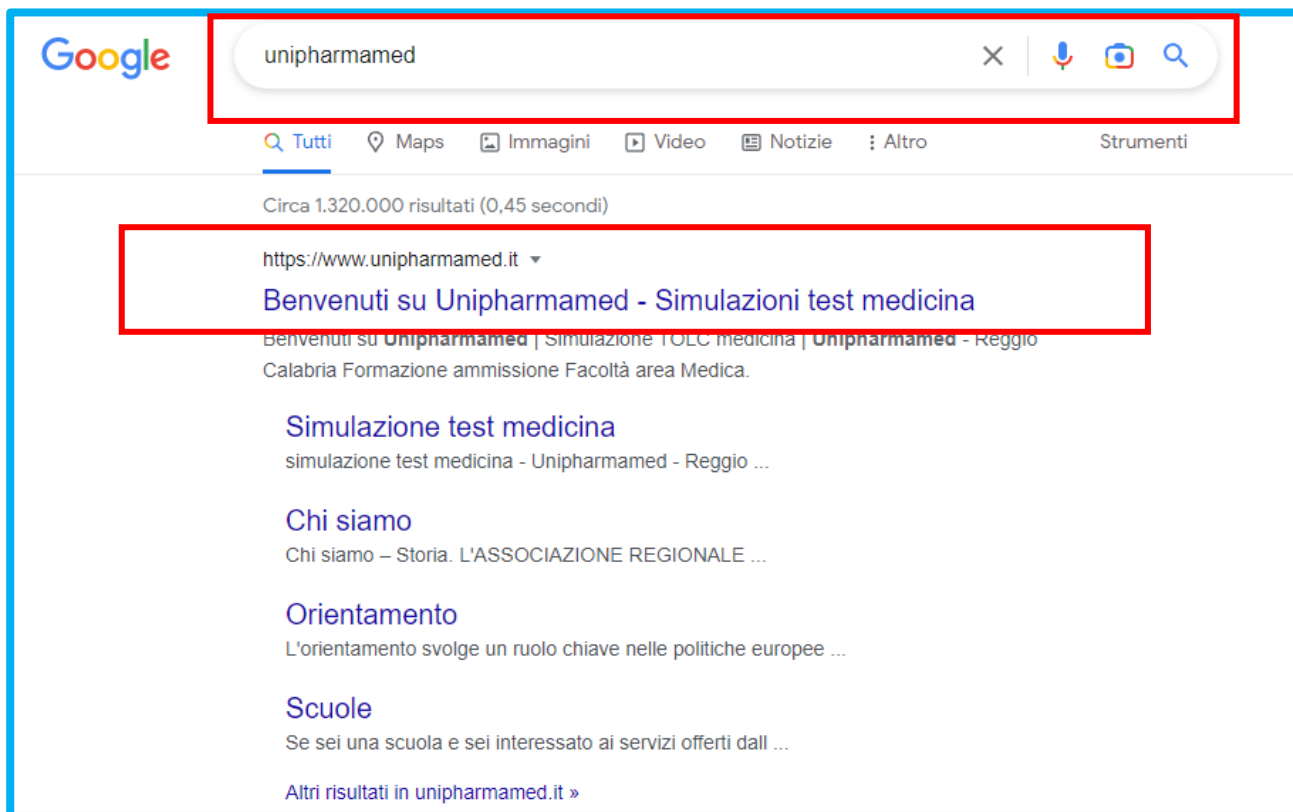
Google

unipharmamed

Tutti Maps Immagini Video Notizie Altro Strumenti

Circa 1.320.000 risultati (0,45 secondi)

https://www.unipharmamed.it

Benvenuti su Unipharmamed - Simulazioni test medicina

Benvenuti su Unipharmamed | Simulazione TOLC medicina | Unipharmamed - Reggio Calabria Formazione ammissione Facoltà area Medica.

Simulazione test medicina
simulazione test medicina - Unipharmamed - Reggio ...

Chi siamo
Chi siamo – Storia. L'ASSOCIAZIONE REGIONALE ...

Orientamento
L'orientamento svolge un ruolo chiave nelle politiche europee ...

Scuole
Se sei una scuola e sei interessato ai servizi offerti dall ...

Altri risultati in unipharmamed.it »